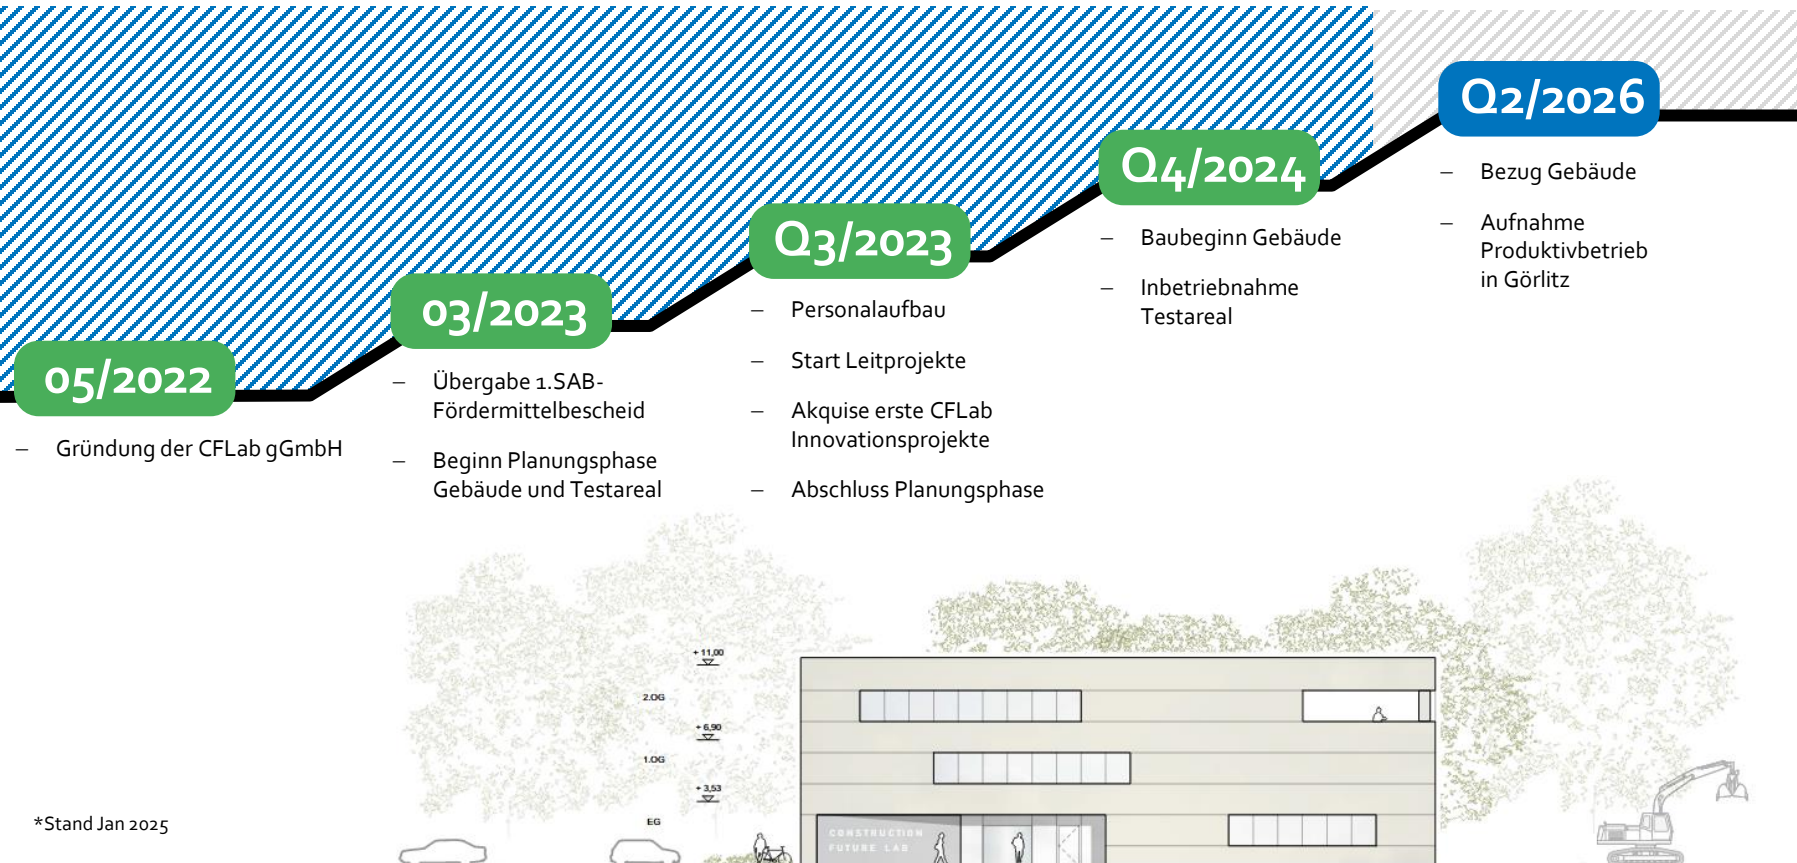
Q2/2026

– Bezug Gebäude

– Aufnahme Produktivbetrieb in Görlitz

Q4/2024

– Baubeginn Gebäude

– Inbetriebnahme Testareal

Q3/2023

– Personalaufbau

– Start Leitprojekte

– Akquise erste CFLab Innovationsprojekte

– Abschluss Planungsphase

03/2023

– Übergabe 1.SAB-Fördermittelbescheid

– Beginn Planungsphase Gebäude und Testareal

05/2022

– Gründung der CFLab gGmbH

+11,00

2.OG

+6,90

1.OG

+3,53

EG

CONSTRUCTION FUTURE LAB

*Stand Jan 2025